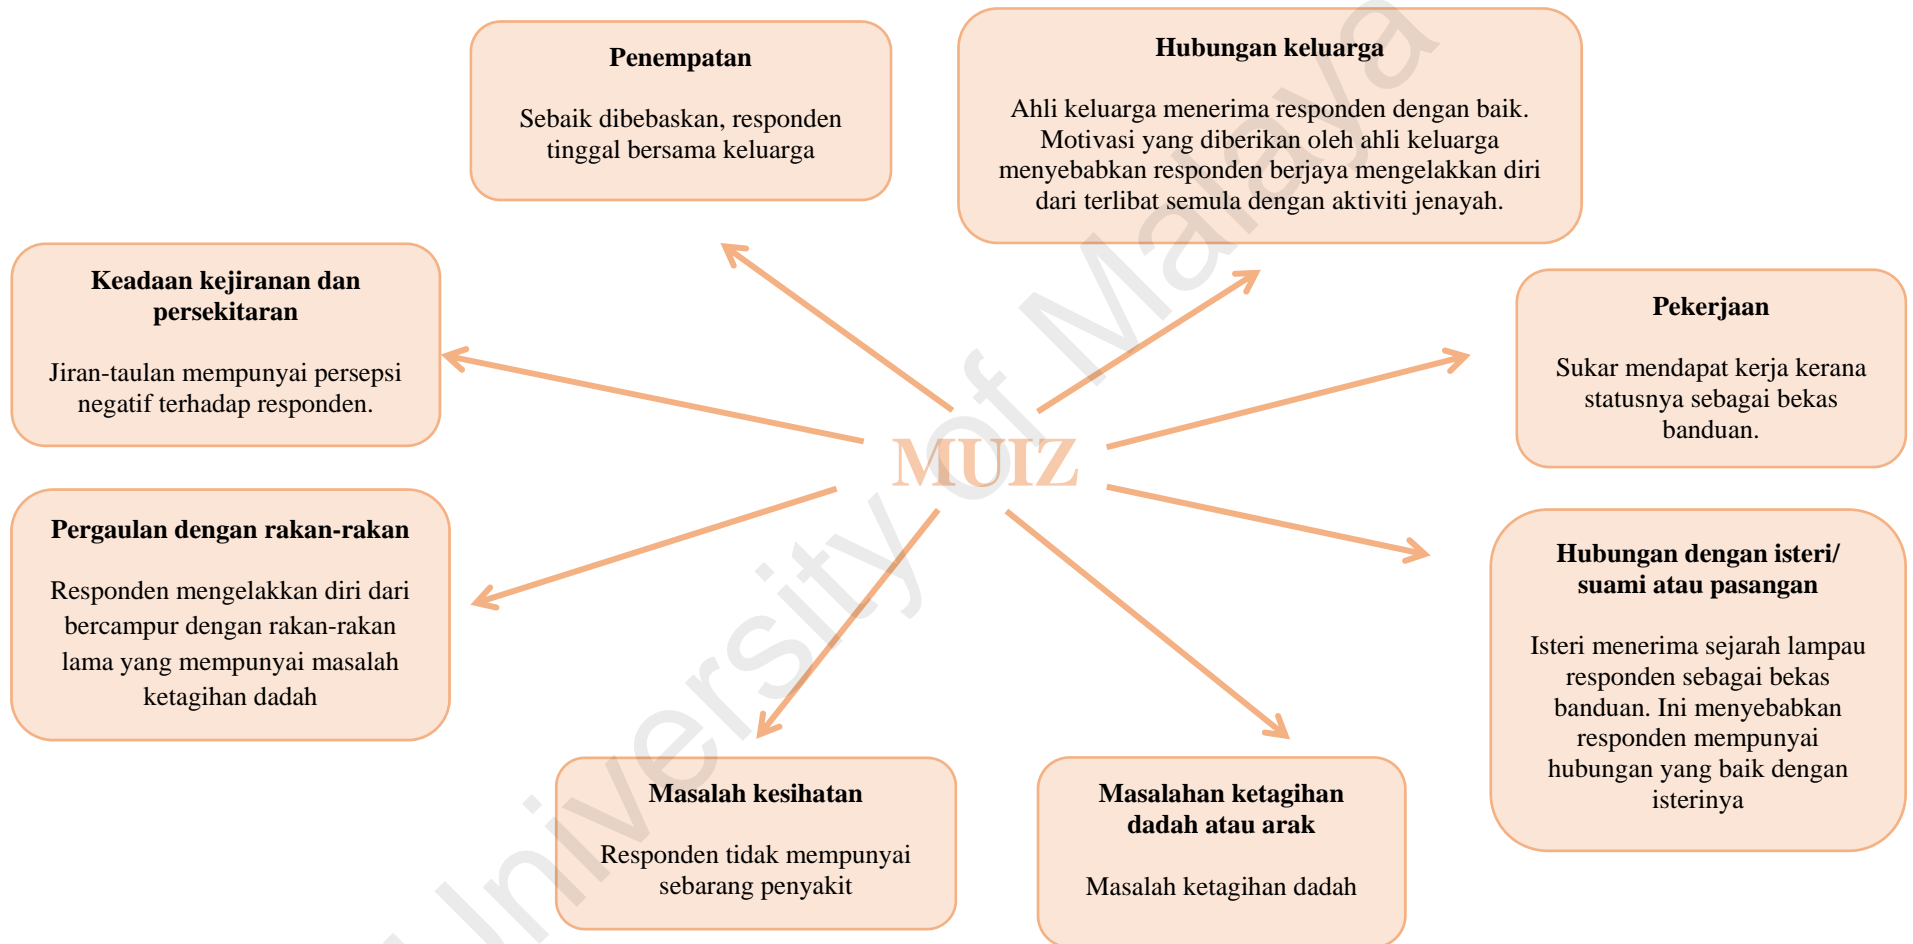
Penempatan

Sebaik dibebaskan, responden tinggal bersama keluarga

Hubungan keluarga

Ahli keluarga menerima responden dengan baik. Motivasi yang diberikan oleh ahli keluarga menyebabkan responden berjaya mengelakkan diri dari terlibat semula dengan aktiviti jenayah.

Keadaan kejiranan dan persekitaran

Jiran-taulan mempunyai persepsi negatif terhadap responden.

Pekerjaan

Sukar mendapat kerja kerana statusnya sebagai bekas banduan.

MUIZ

Pergaulan dengan rakan-rakan

Responden mengelakkan diri dari bercampur dengan rakan-rakan lama yang mempunyai masalah ketagihan dadah

Hubungan dengan isteri/ suami atau pasangan

Isteri menerima sejarah lampau responden sebagai bekas banduan. Ini menyebabkan responden mempunyai hubungan yang baik dengan isterinya

Masalah kesihatan

Responden tidak mempunyai sebarang penyakit

Masalahan ketagihan dadah atau arak

Masalah ketagihan dadah

University of Malaya